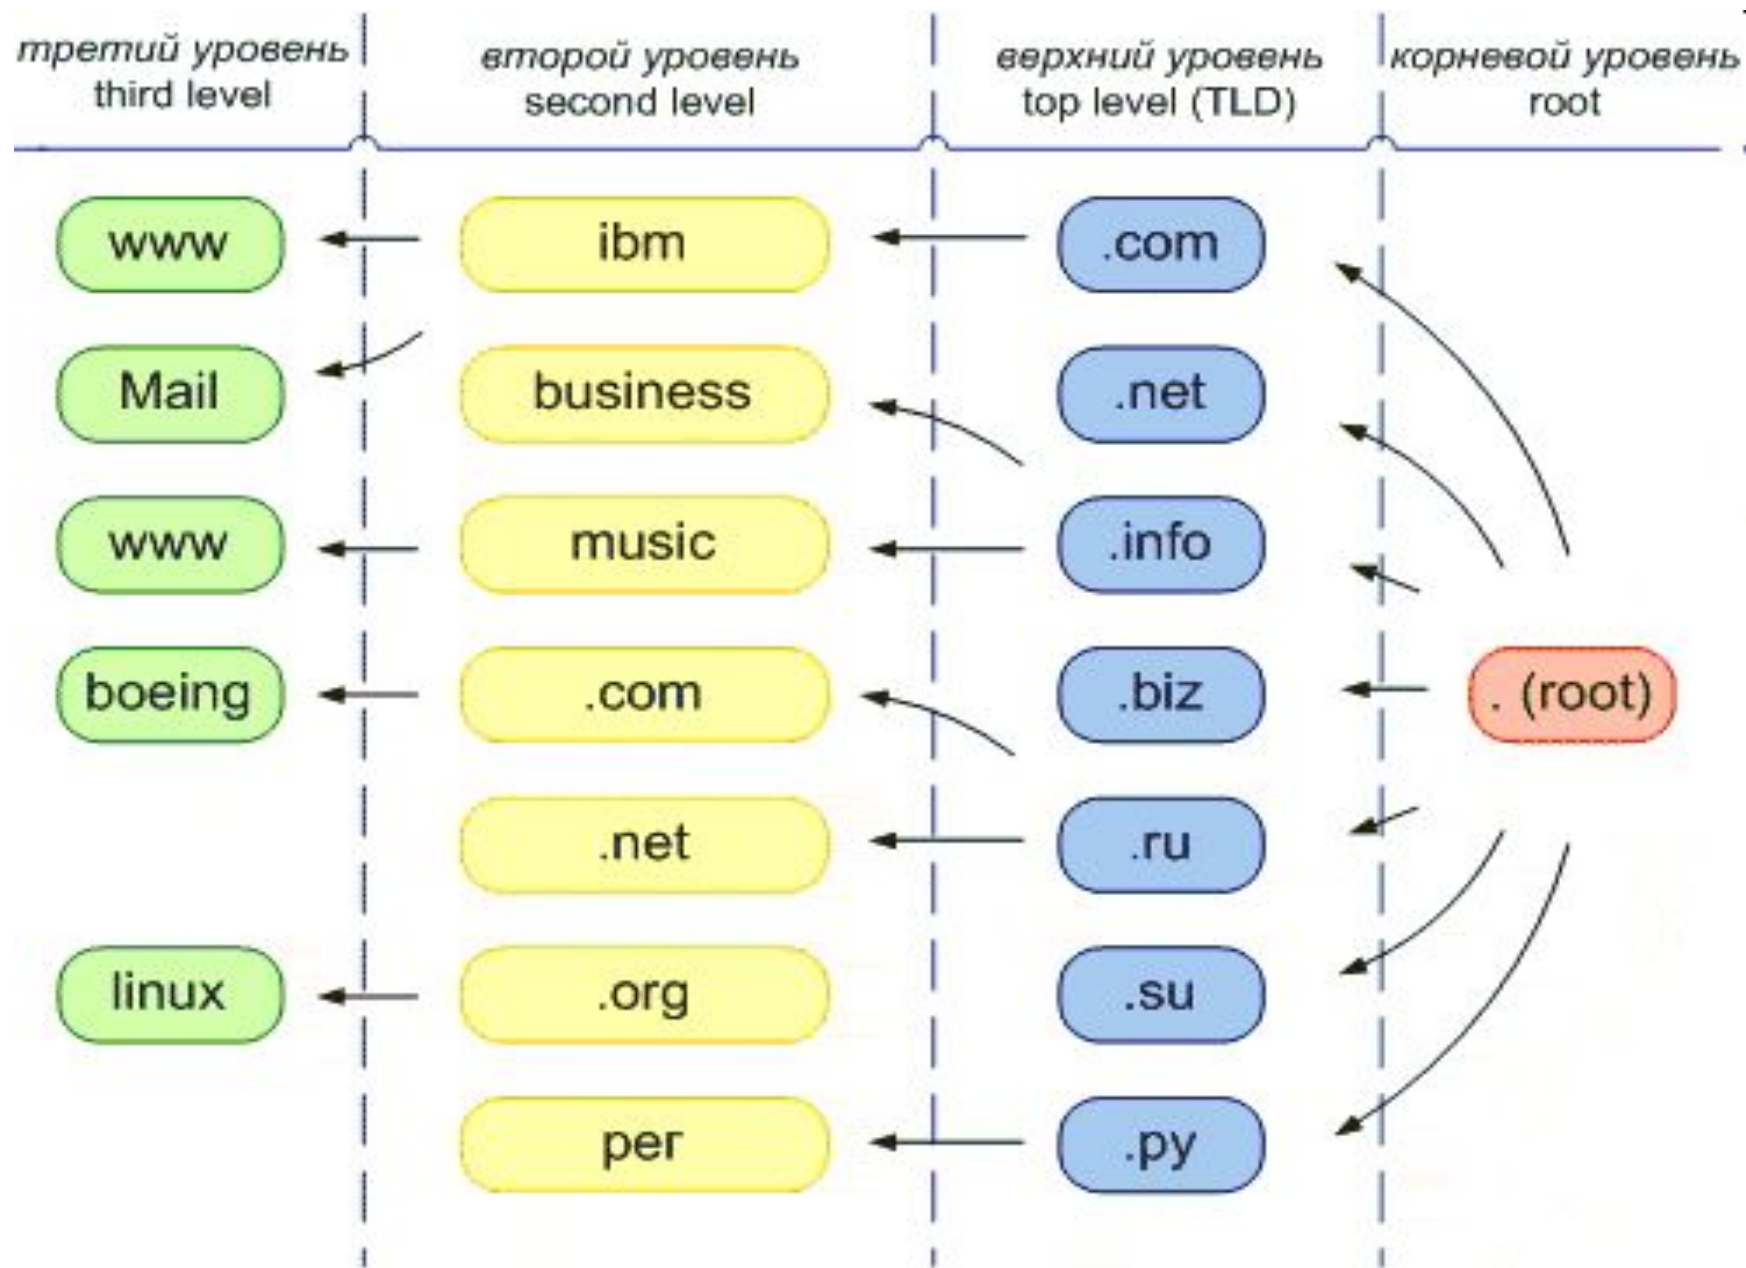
третий уровень
third level

второй уровень
second level

верхний уровень
top level (TLD)

корневой уровень
root

www
Mail
www
boeing
linux

ibm
business
music
.com
.net
.org
рег

.com
.net
.info
.biz
.ru
.su
.ру

. (root)